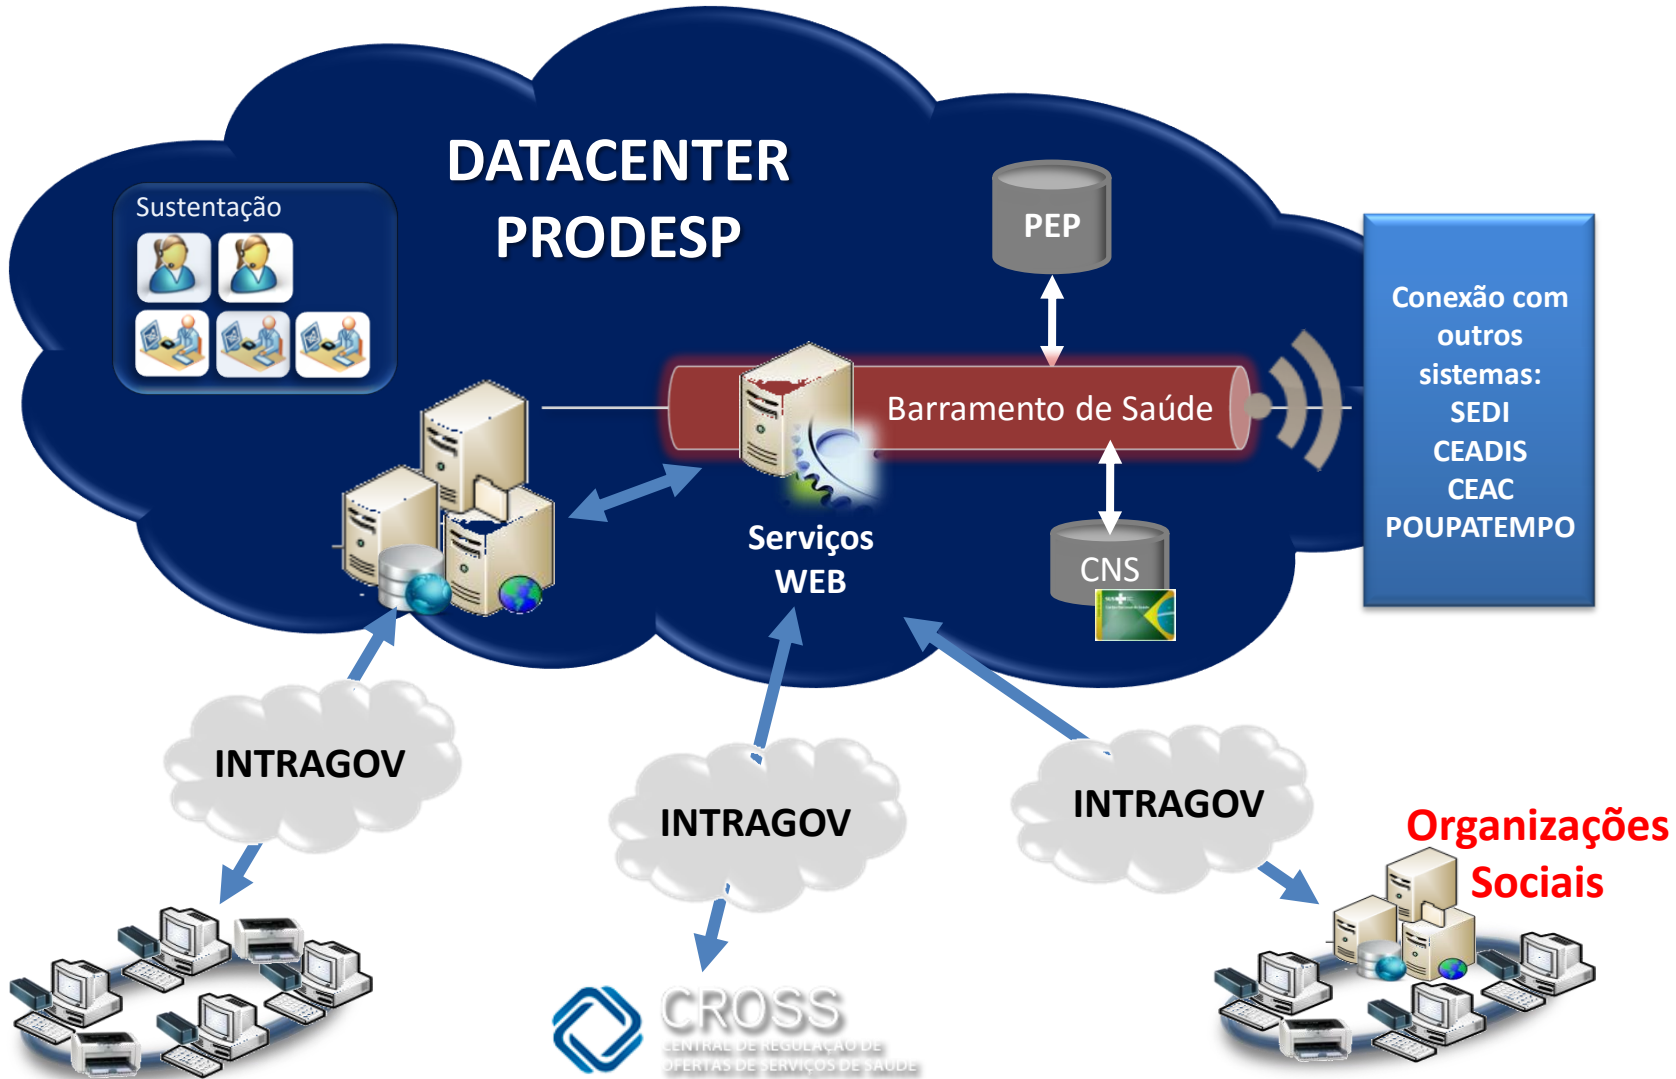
DATACENTER PRODESP

Sustentação

PEP

Barramento de Saúde

Serviços WEB

CNS

Conexão com outros sistemas:
SEDI
CEADIS
CEAC
POUPATEMPO

INTRAGOV

INTRAGOV

INTRAGOV

Organizações Sociais

CROSS
CENTRAL DE REGULAÇÃO DE OFERTAS DE SERVIÇOS DE SAÚDE